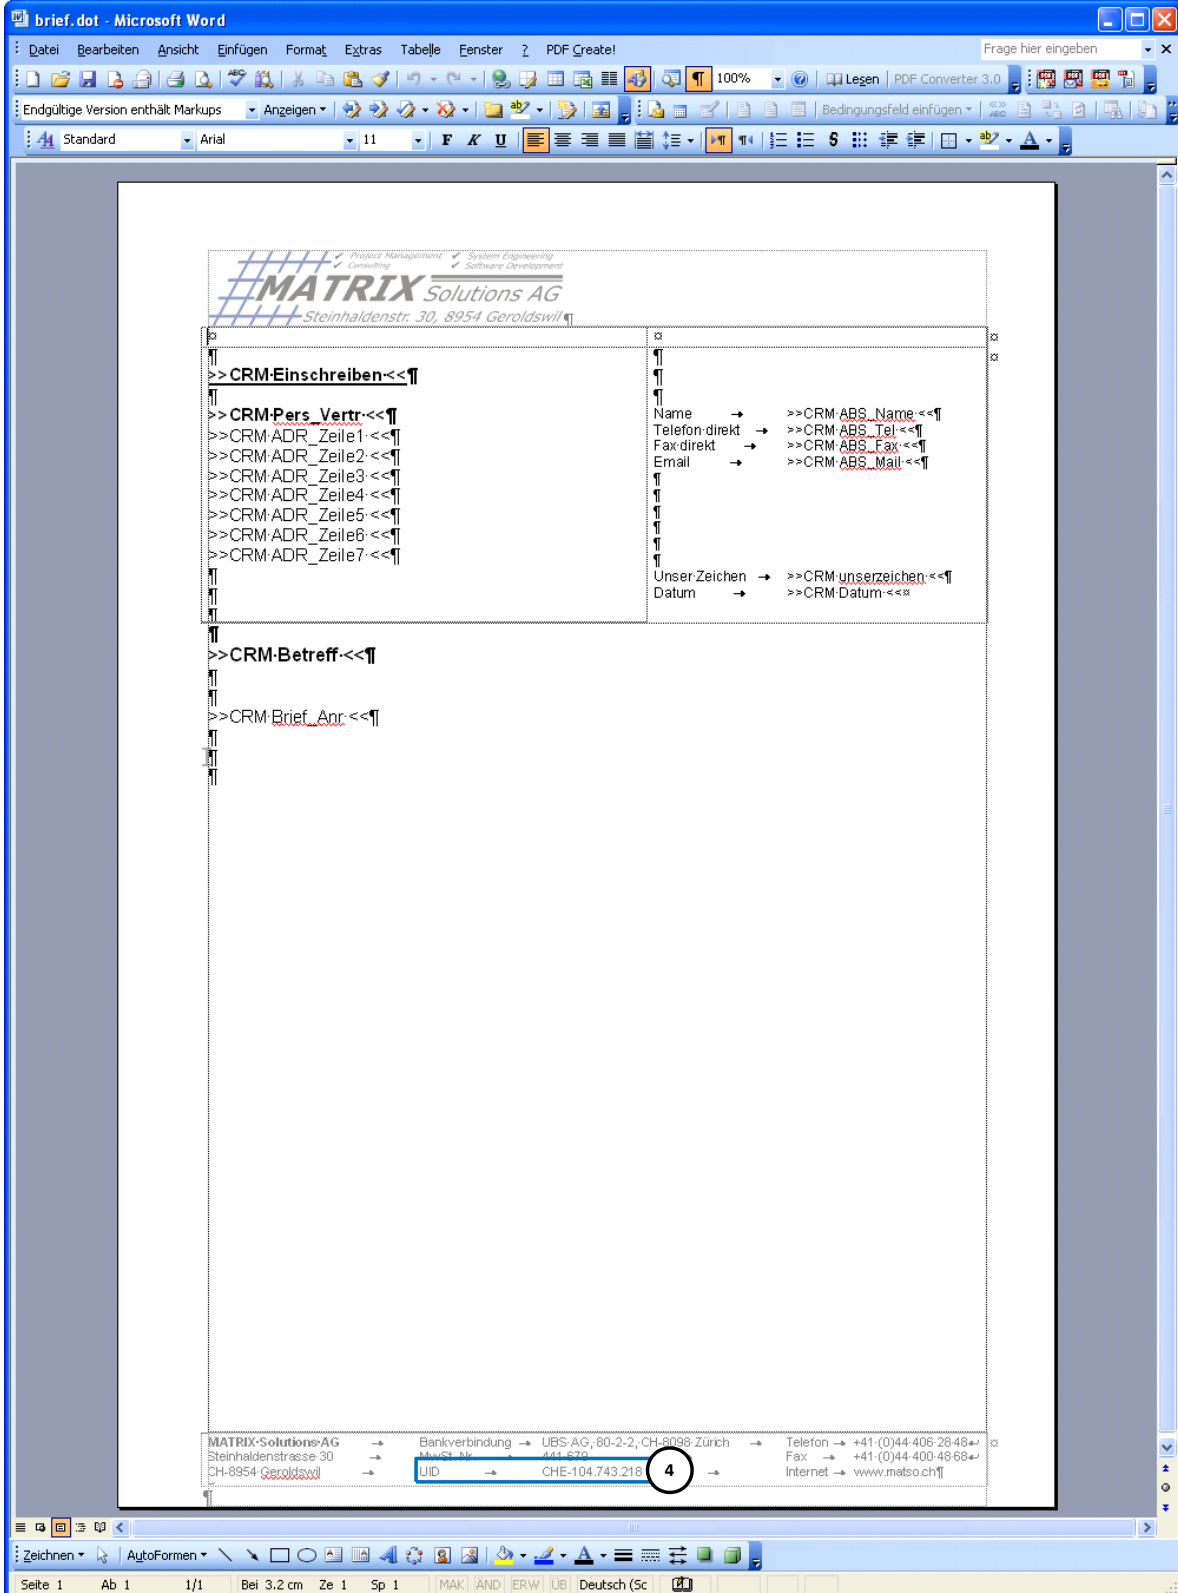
brief.dot - Microsoft Word

Datei Bearbeiten Ansicht Einfügen Format Extras Tabelle Fenster ? PDF Create!

Frage hier eingeben

100% Lesen PDF Converter 3.0

Endgültige Version enthält Markups Anzeigen Bedingungsfeld einfügen

Standard Arial 11 F K U

Project Management Consulting System Engineering Software Development

MATRIX Solutions AG

Steinhaldenstr. 30, 8954 Geroldswil¶

>>CRM·Einschreiben·<<¶

>>CRM·Pers_Vertr·<<¶
>>CRM·ADR_Zeile1·<<¶
>>CRM·ADR_Zeile2·<<¶
>>CRM·ADR_Zeile3·<<¶
>>CRM·ADR_Zeile4·<<¶
>>CRM·ADR_Zeile5·<<¶
>>CRM·ADR_Zeile6·<<¶
>>CRM·ADR_Zeile7·<<¶

| Name | >>CRM·ABS_Name·<<¶ |
|---|---|
| Telefon·direkt | >>CRM·ABS_Tel·<<¶ |
| Fax·direkt | >>CRM·ABS_Fax·<<¶ |
| Email | >>CRM·ABS_Mail·<<¶ |
| Unser·Zeichen | >>CRM·unserzeichen·<<¶ |
| Datum | >>CRM·Datum·<< |

>>CRM·Betreff·<<¶

>>CRM·Brief_Anr·<<¶

| MATRIX·Solutions·AG | Bankverbindung | UBS·AG,·80-2-2,·CH-8098·Zürich | Telefon | +41·(0)44·406·28·48 |
|---|---|---|---|---|
| Steinhaldenstrasse·30 | MwSt.-Nr. | 441·679 | Fax | +41·(0)44·400·48·68 |
| CH-8954·Geroldswil | UID | CHE-104.743.218 | Internet | www.matso.ch¶ |

4

Zeichnen AutoFormen

Seite 1 Ab 1 1/1 Bei 3,2 cm Ze 1 Sp 1 MAK ÄND ERW ÜB Deutsch (Sc